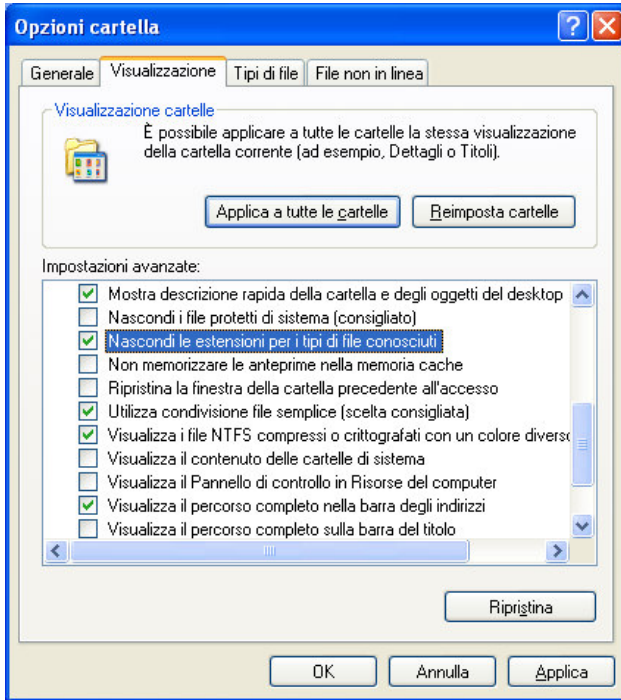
Opzioni cartella

Generale | Visualizzazione | Tipi di file | File non in linea

Visualizzazione cartelle

È possibile applicare a tutte le cartelle la stessa visualizzazione della cartella corrente (ad esempio, Dettagli o Titoli).

Applica a tutte le cartelle | Reimposta cartelle

Impostazioni avanzate:

Mostra descrizione rapida della cartella e degli oggetti del desktop
Nascondi i file protetti di sistema (consigliato)
Nascondi le estensioni per i tipi di file conosciuti
Non memorizzare le anteprime nella memoria cache
Ripristina la finestra della cartella precedente all'accesso
Utilizza condivisione file semplice (scelta consigliata)
Visualizza i file NTFS compressi o crittografati con un colore divers
Visualizza il contenuto delle cartelle di sistema
Visualizza il Pannello di controllo in Risorse del computer
Visualizza il percorso completo nella barra degli indirizzi
Visualizza il percorso completo sulla barra del titolo

Ripristina

OK | Annulla | Applica